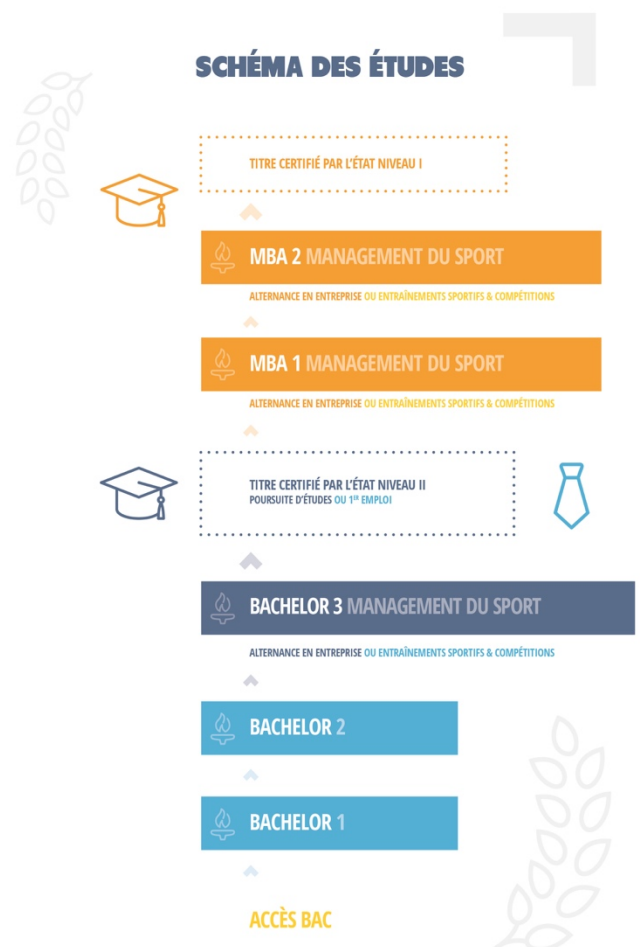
SCHÉMA DES ÉTUDES

TITRE CERTIFIÉ PAR L'ÉTAT NIVEAU I

MBA 2 MANAGEMENT DU SPORT

ALTERNANCE EN ENTREPRISE OU ENTRAÎNEMENTS SPORTIFS & COMPÉTITIONS

MBA 1 MANAGEMENT DU SPORT

ALTERNANCE EN ENTREPRISE OU ENTRAÎNEMENTS SPORTIFS & COMPÉTITIONS

TITRE CERTIFIÉ PAR L'ÉTAT NIVEAU II
POURSUITE D'ÉTUDES OU 1$^{ER}$ EMPLOI

BACHELOR 3 MANAGEMENT DU SPORT

ALTERNANCE EN ENTREPRISE OU ENTRAÎNEMENTS SPORTIFS & COMPÉTITIONS

BACHELOR 2

BACHELOR 1

ACCÈS BAC